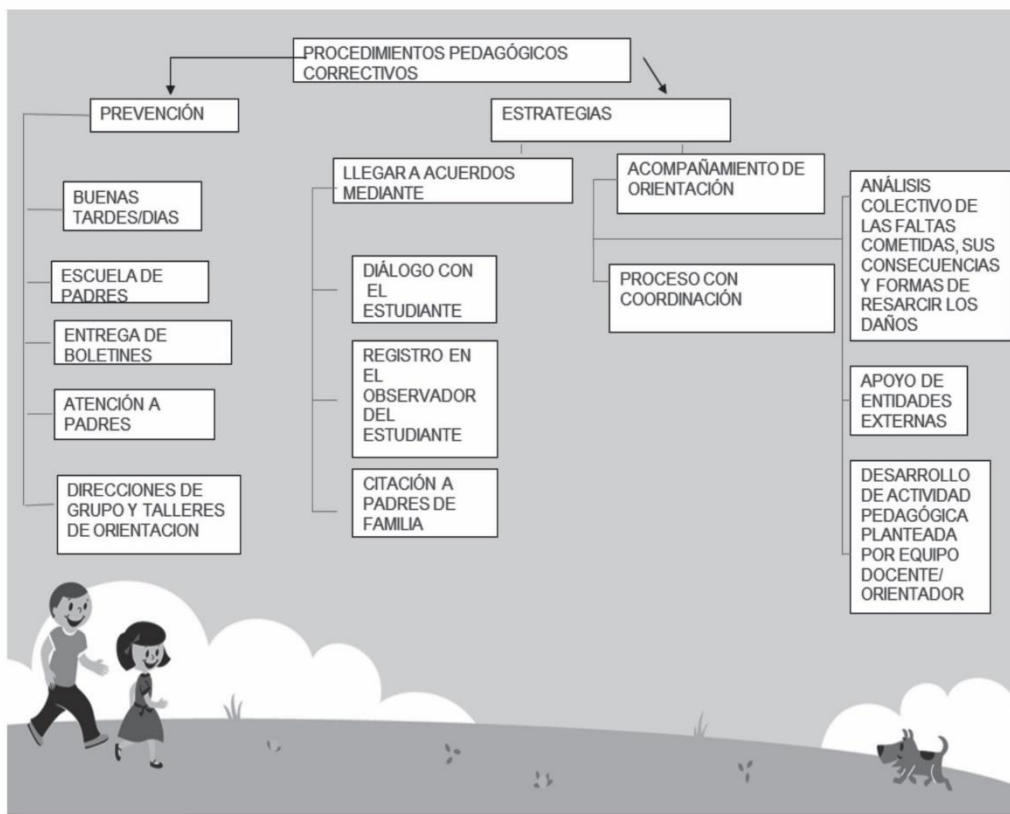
PROCEDIMIENTOS PEDAGÓGICOS CORRECTIVOS

PREVENCIÓN

BUENAS TARDES/DIAS

ESCUELA DE PADRES

ENTREGA DE BOLETINES

ATENCIÓN A PADRES

DIRECCIONES DE GRUPO Y TALLERES DE ORIENTACION

ESTRATEGIAS

LLEGAR A ACUERDOS MEDIANTE

DIÁLOGO CON EL ESTUDIANTE

REGISTRO EN EL OBSERVADOR DEL ESTUDIANTE

CITACIÓN A PADRES DE FAMILIA

ACOMPAÑAMIENTO DE ORIENTACIÓN

PROCESO CON COORDINACIÓN

ANÁLISIS COLECTIVO DE LAS FALTAS COMETIDAS, SUS CONSECUENCIAS Y FORMAS DE RESARCIR LOS DAÑOS

APOYO DE ENTIDADES EXTERNAS

DESARROLLO DE ACTIVIDAD PEDAGÓGICA PLANTEADA POR EQUIPO DOCENTE/ ORIENTADOR